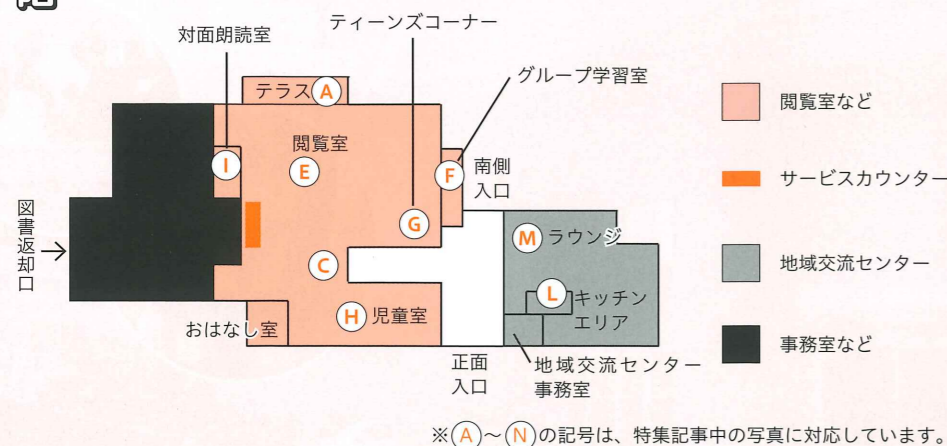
対面朗読室

ティーンズコーナー

グループ学習室

テラス A

閲覧室

I

E

F 南側入口

G

図書返却口

C

M ラウンジ

L キッチンエリア

H 児童室

おはなし室

正面入口

地域交流センター事務室

閲覧室など

サービスカウンター

地域交流センター

事務室など

※A～Nの記号は、特集記事中の写真に対応しています。